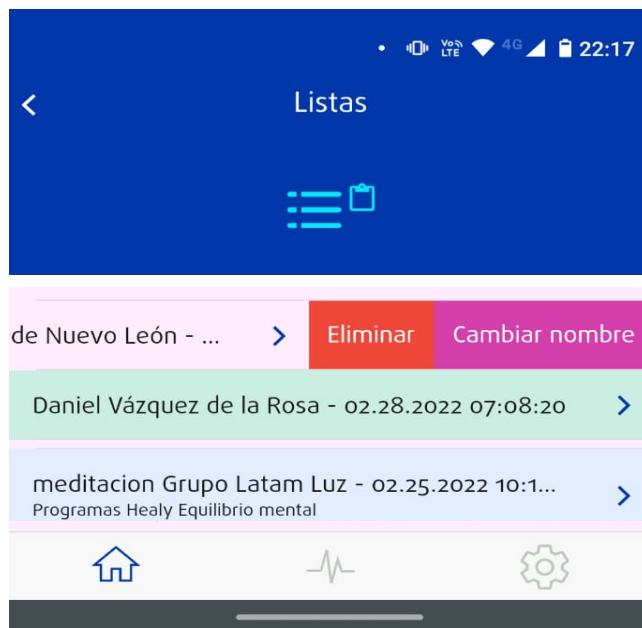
Vo LTE 4G 22:17

Listas

de Nuevo León - ...

Eliminar

Cambiar nombre

Daniel Vázquez de la Rosa - 02.28.2022 07:08:20

meditacion Grupo Latam Luz - 02.25.2022 10:1...

Programas Healy Equilibrio mental